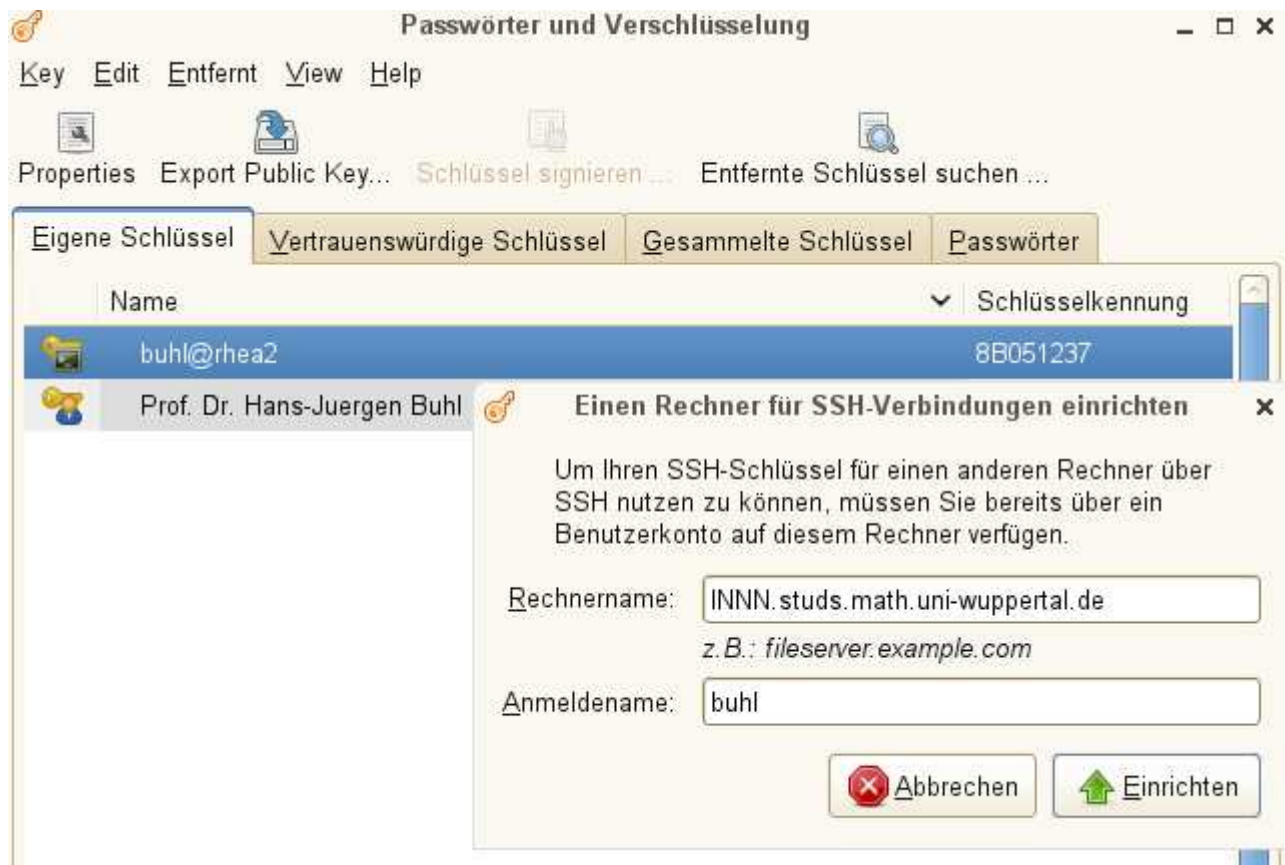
Passwörter und Verschlüsselung

Key Edit Entfernt View Help

Properties Export Public Key... Schlüssel signieren ... Entfernte Schlüssel suchen ...

Eigene Schlüssel | Vertrauenswürdige Schlüssel | Gesammelte Schlüssel | Passwörter

| Name | Schlüsselkennung |
|---|---|
| buhl@rhea2 | 8B051237 |
| Prof. Dr. Hans-Juergen Buhl | |

Einen Rechner für SSH-Verbindungen einrichten

Um Ihren SSH-Schlüssel für einen anderen Rechner über SSH nutzen zu können, müssen Sie bereits über ein Benutzerkonto auf diesem Rechner verfügen.

Rechnername: INNN.studs.math.uni-wuppertal.de

z.B.: fileserver.example.com

Anmeldename: buhl

Abbrechen Einrichten